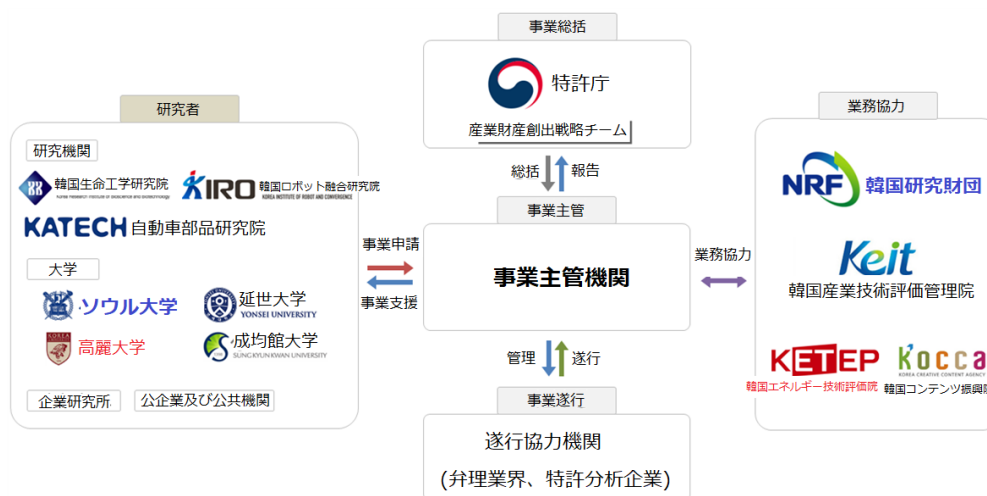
事業総括

特許庁

産業財産創出戦略チーム

総括

報告

事業主管

事業主管機関

管理

遂行

事業遂行

遂行協力機関

(弁理業界、特許分析企業)

研究者

研究機関

韓国生命工学研究院

KIRO 韓国ロボット融合研究院

KOREA INSTITUTE OF ROBOT AND CONVERGENCE

KATECH 自動車部品研究院

大学

ソウル大学

延世大学

YONSEI UNIVERSITY

高麗大学

成均館大学

SUNGKYUNKWAN UNIVERSITY

企業研究所

公企業及び公共機関

事業申請

事業支援

業務協力

業務協力

NRF 韓国研究財団

Keit

韓国産業技術評価管理院

KETEP

韓国エネルギー技術評価院

kocca

KOREA CREATIVE CONTENT AGENCY

韓国コンテンツ振興院